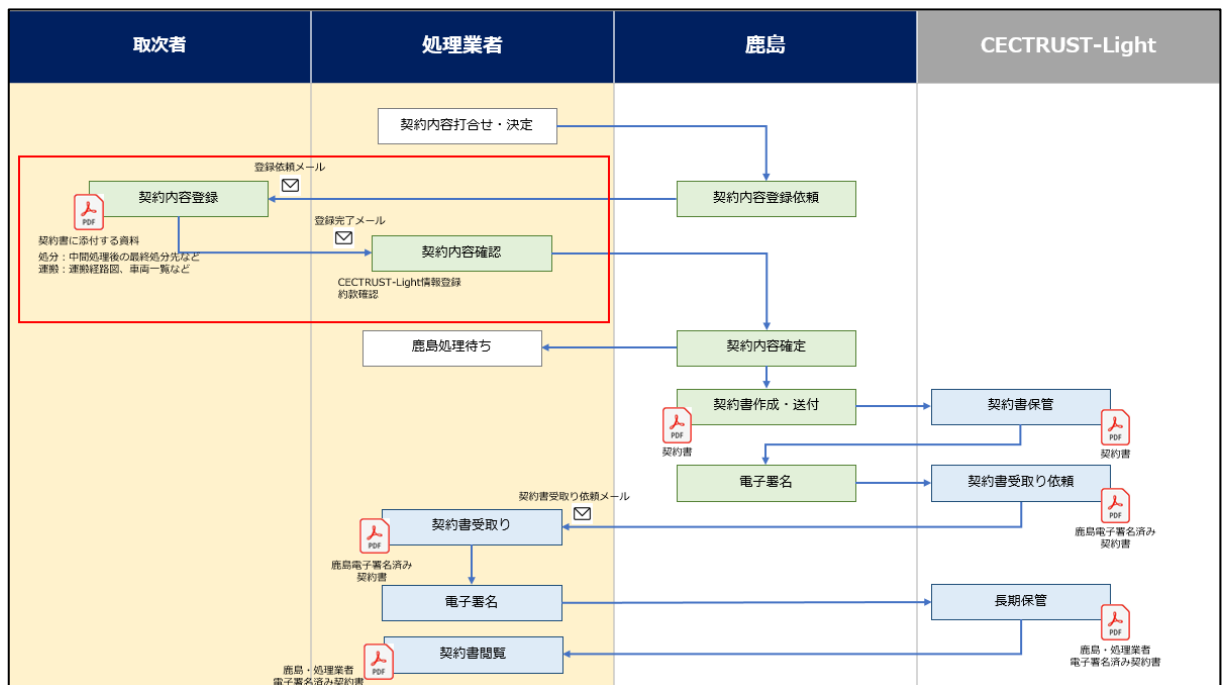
取次者

処理業者

鹿島

CECTRUST-Light

契約内容打合せ・決定

登録依頼メール

契約内容登録

PDF

契約書に添付する資料
処分：中間処理後の最終処分先など
運搬：運搬経路図、車両一覧など

契約内容登録依頼

登録完了メール

契約内容確認

CECTRUST-Light情報登録
約款確認

鹿島処理待ち

契約内容確定

契約書作成・送付

PDF
契約書

契約書保管

PDF
契約書

電子署名

契約書受取り依頼

PDF
鹿島電子署名済み
契約書

契約書受取り依頼メール

契約書受取り

PDF
鹿島電子署名済み
契約書

電子署名

長期保管

PDF
鹿島・処理業者
電子署名済み契約書

契約書閲覧

PDF
鹿島・処理業者
電子署名済み契約書